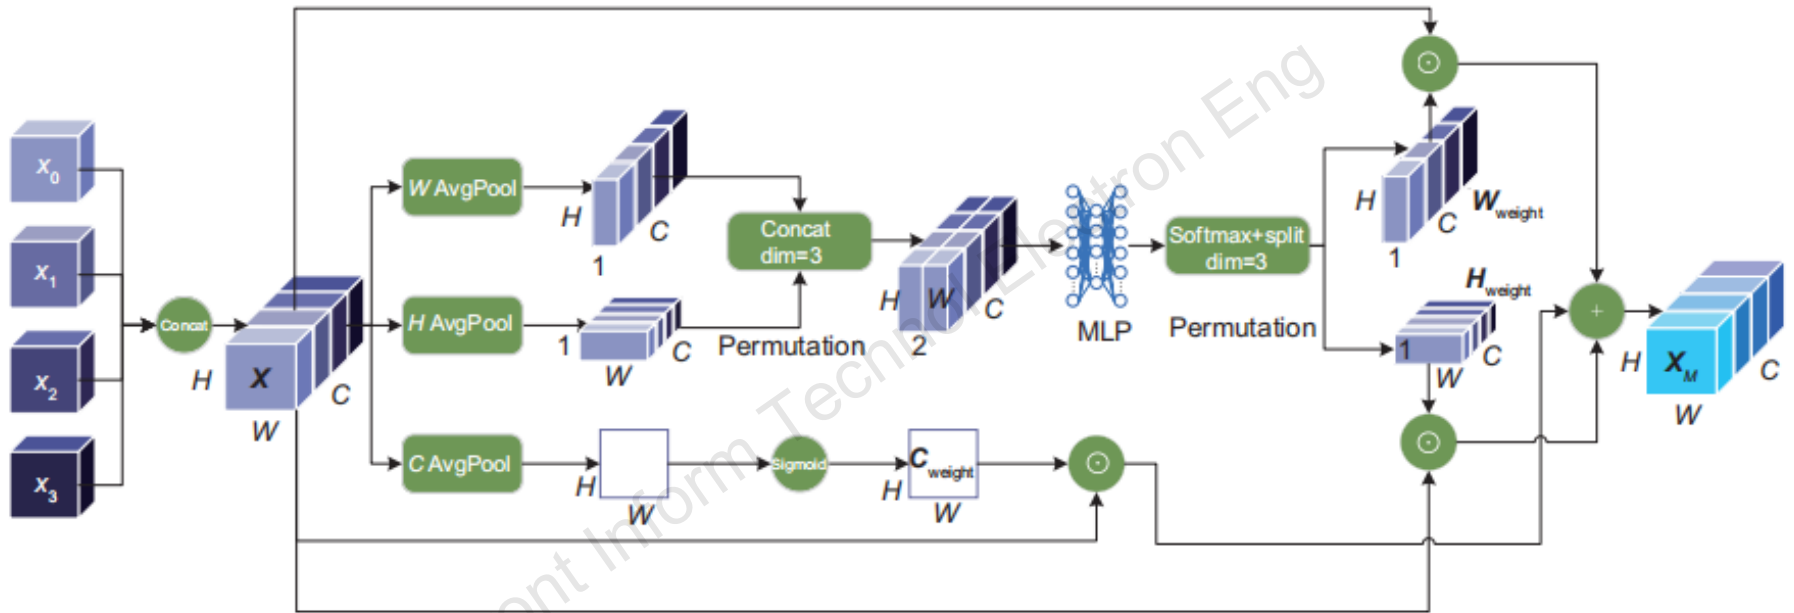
$X_0$
$X_1$
$X_2$
$X_3$
Concat
H
X
C
W
W AvgPool
H AvgPool
C AvgPool
H
C
1
1
W
C
H
W
Concat dim=3
Permutation
Sigmoid
$C_{weight}$
H
W
H
W
C
2
MLP
Softmax+split dim=3
Permutation
H
1
C
$W_{weight}$
$H_{weight}$
1
C
W
H
$X_M$
C
W
ont Inform Technol Electron Eng